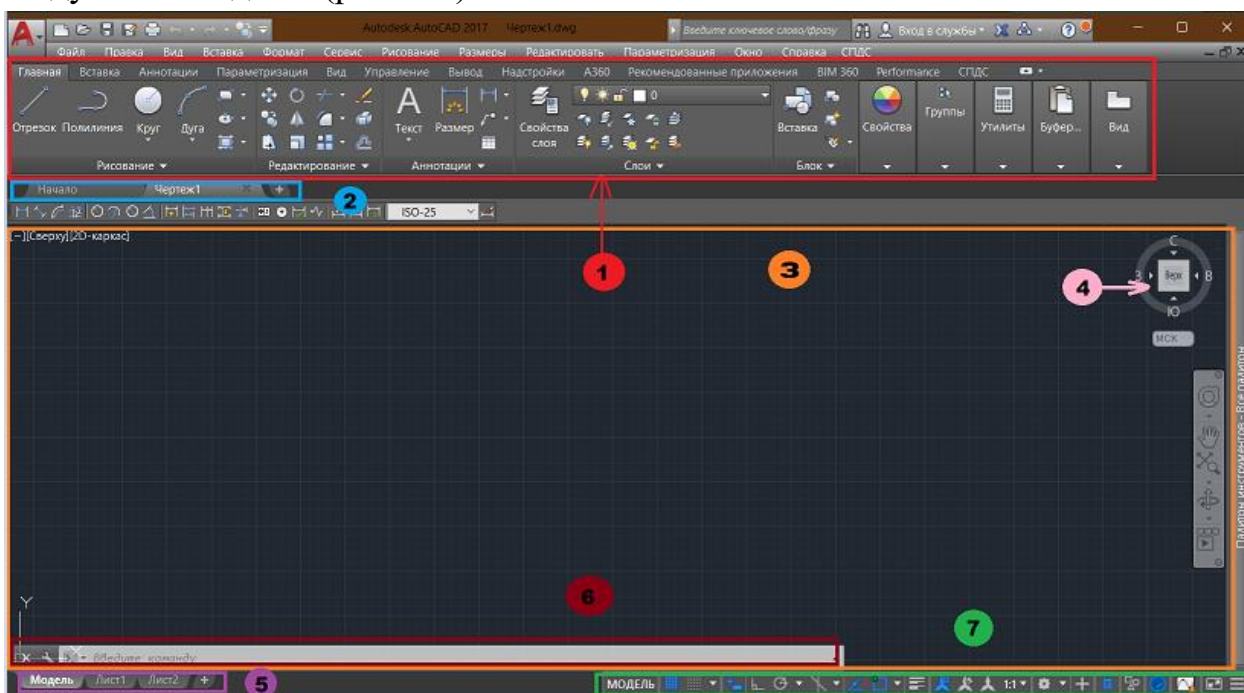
Autodesk AutoCAD 2017 Чертеж1.dwg
Введите ключевое слово/фразу
Вход в службы
Файл Правка Вид Вставка Формат Сервис Рисование Размеры Редактировать Параметризация Окно Справка СПДС
Главная Вставка Аннотации Параметризация Вид Управление Вывод Надстройки A360 Рекомендованные приложения BIM 360 Performance СПДС
Отрезок Полилиния Круг Дуга
Рисование ▾
Редактирование ▾
Текст Размер
Аннотации ▾
Свойства слоя
0
Слои ▾
Вставка
Блок ▾
Свойства
Группы
Утилиты
Буфер...
Вид
Начало
Чертеж1
+
2
ISO-25
[–][Сверху][2D-каркас]
1
3
С
З
Верх
В
Ю
4
МСК
Палитры инструментов - Все палитры
Y
X
6
7
Введите команду
Модель Лист1 Лист2 +
5
МОДЕЛЬ
1:1